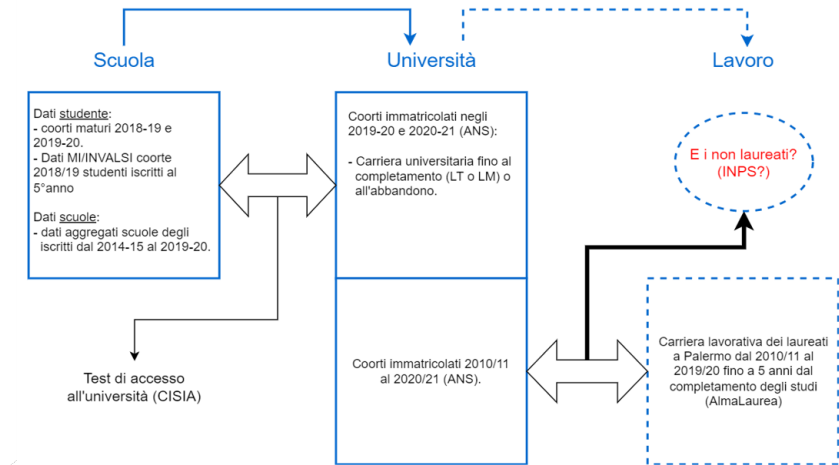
Scuola

Università

Lavoro

Dati studente:
- coorti maturi 2018-19 e 2019-20.
- Dati MI/INVALSI coorte 2018/19 studenti iscritti al 5°anno

Dati scuole:
- dati aggregati scuole degli iscritti dal 2014-15 al 2019-20.

Coorti immatricolati negli 2019-20 e 2020-21 (ANS):

- Carriera universitaria fino al completamento (LT o LM) o all'abbandono.

E i non laureati? (INPS?)

Coorti immatricolati 2010/11 al 2020/21 (ANS).

Carriera lavorativa dei laureati a Palermo dal 2010/11 al 2019/20 fino a 5 anni dal completamento degli studi (AlmaLaurea)

Test di accesso all'università (CISIA)